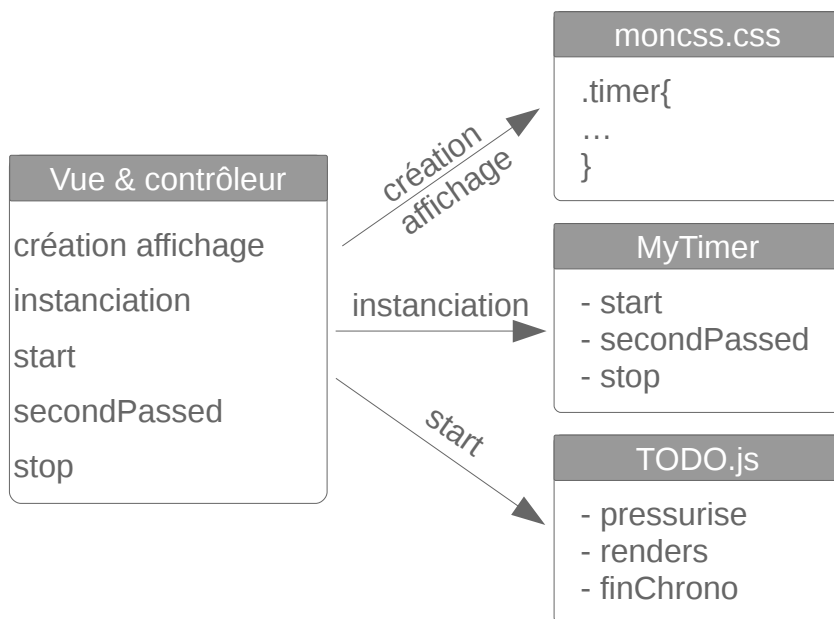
Vue & contrôleur

création affichage
instanciation
start
secondPassed
stop

création affichage

instanciation

start

moncss.css

.timer{
…
}

MyTimer

- start
- secondPassed
- stop

TODO.js

- pressurise
- renders
- finChrono